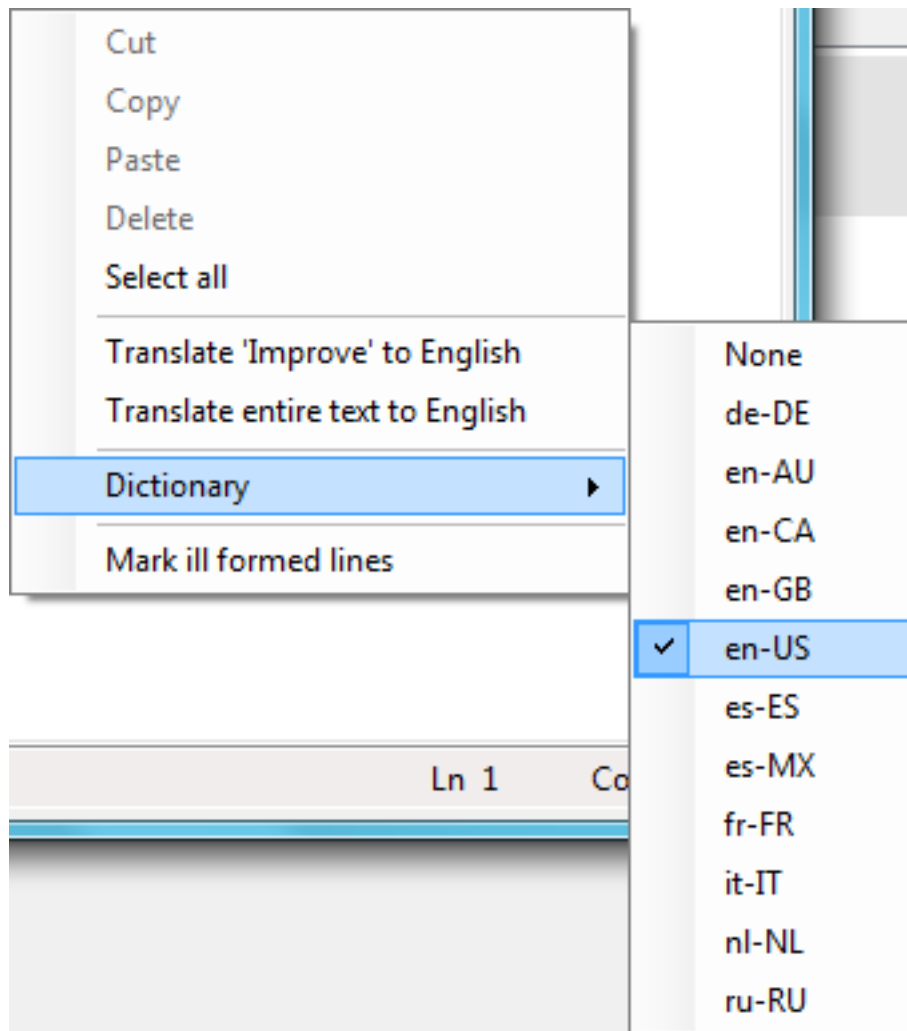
Cut
Copy
Paste
Delete
Select all
Translate 'Improve' to English
Translate entire text to English
Dictionary
Mark ill formed lines

Ln 1 Co

None
de-DE
en-AU
en-CA
en-GB
en-US
es-ES
es-MX
fr-FR
it-IT
nl-NL
ru-RU